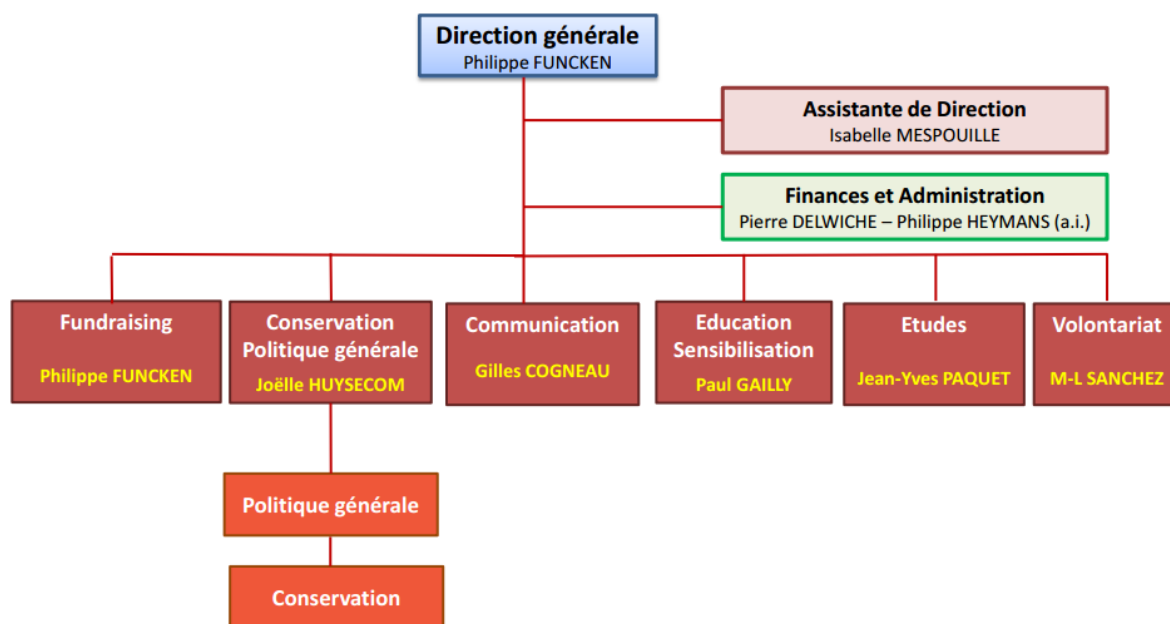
Direction générale
Philippe FUNCKEN

Assistante de Direction
Isabelle MESPOUILLE

Finances et Administration
Pierre DELWICHE – Philippe HEYMANS (a.i.)

Fundraising
Philippe FUNCKEN

Conservation Politique générale
Joëlle HUYSECOM

Communication
Gilles COGNEAU

Education Sensibilisation
Paul GAILLY

Etudes
Jean-Yves PAQUET

Volontariat
M-L SANCHEZ

Politique générale

Conservation